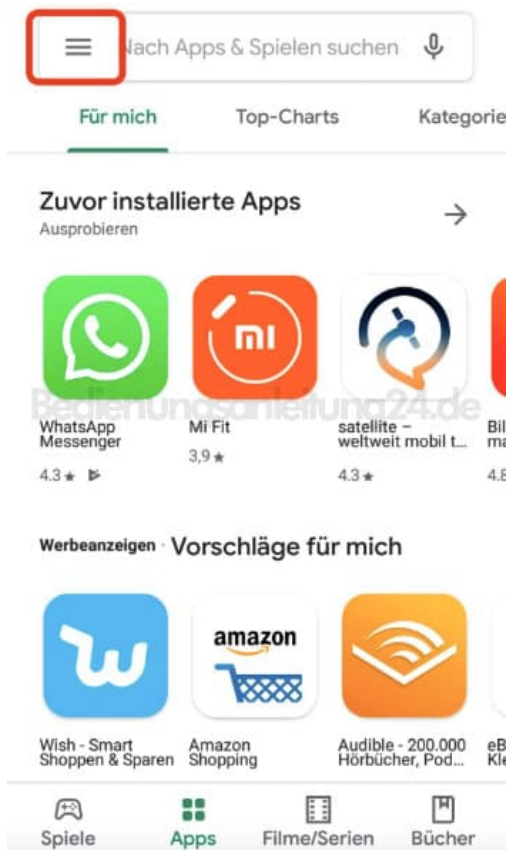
Nach Apps & Spielen suchen

Für mich Top-Charts Kategorie

Zuvor installierte Apps
Ausprobieren

mi

Bedienungsanleitung24.de

WhatsApp Messenger
4.3 ★

Mi Fit
3,9 ★

satellite – weltweit mobil t...
4.3 ★

Bil ma
4.8

Werbeanzeigen · Vorschläge für mich

amazon

Wish - Smart Shoppen & Sparen

Amazon Shopping

Audible - 200.000 Hörbücher, Pod...

eB Kle

Spiele Apps Filme/Serien Bücher